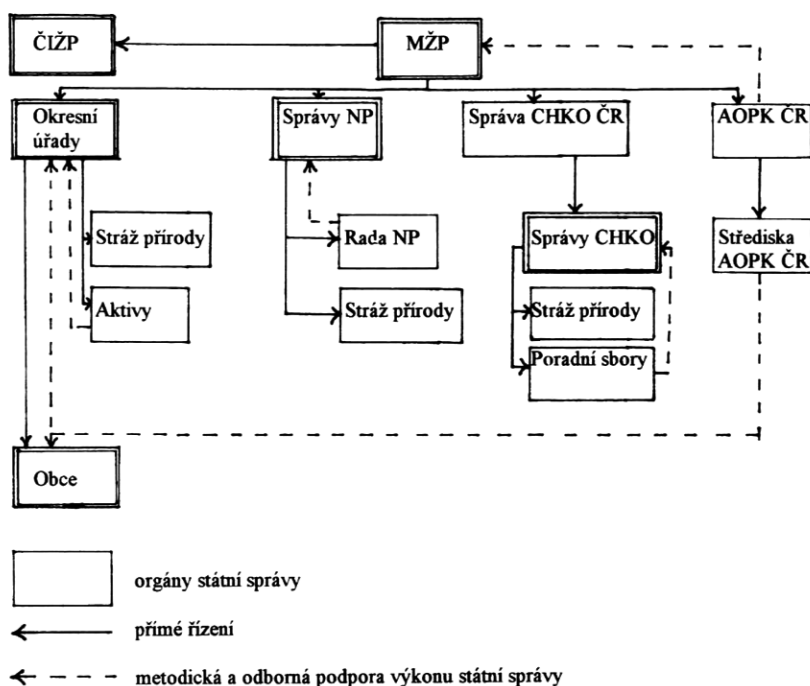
ČIŽP

MŽP

Okresní úřady

Správy NP

Správa CHKO ČR

AOPK ČR

Stráž přírody

Rada NP

Správy CHKO

Střediska AOPK ČR

Aktivy

Stráž přírody

Stráž přírody

Poradní sbory

Obce

orgány státní správy

přímé řízení

metodická a odborná podpora výkonu státní správy